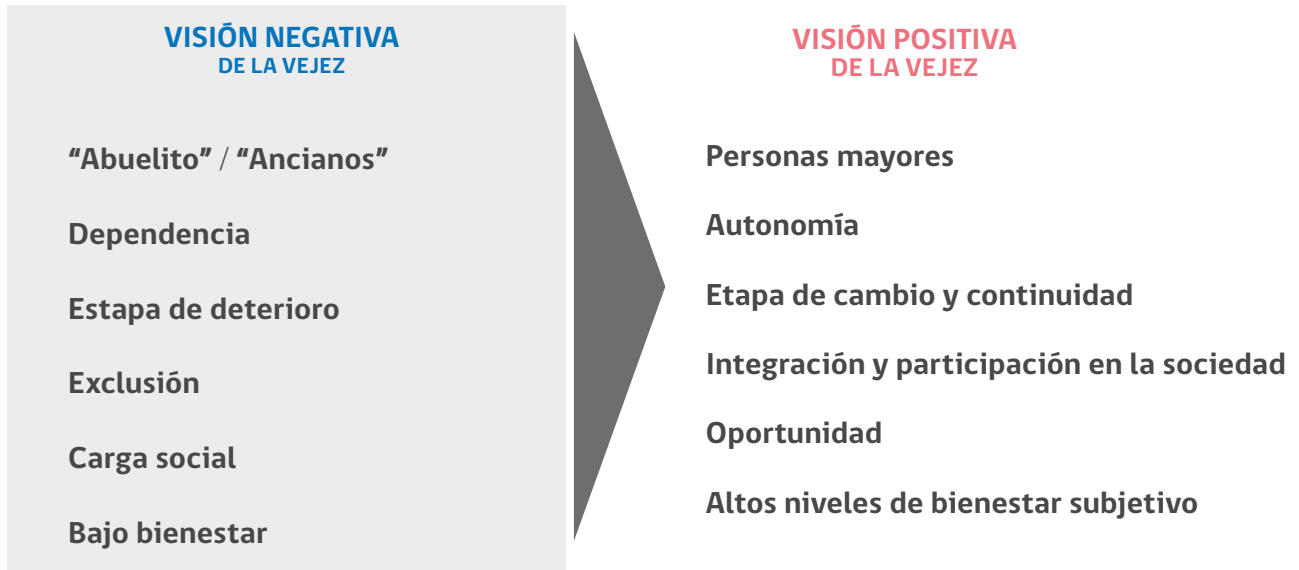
VISIÓN NEGATIVA
DE LA VEJEZ

“Abuelito” / “Ancianos”

Dependencia

Estapa de deterioro

Exclusión

Carga social

Bajo bienestar

VISIÓN POSITIVA
DE LA VEJEZ

Personas mayores

Autonomía

Etapa de cambio y continuidad

Integración y participación en la sociedad

Oportunidad

Altos niveles de bienestar subjetivo